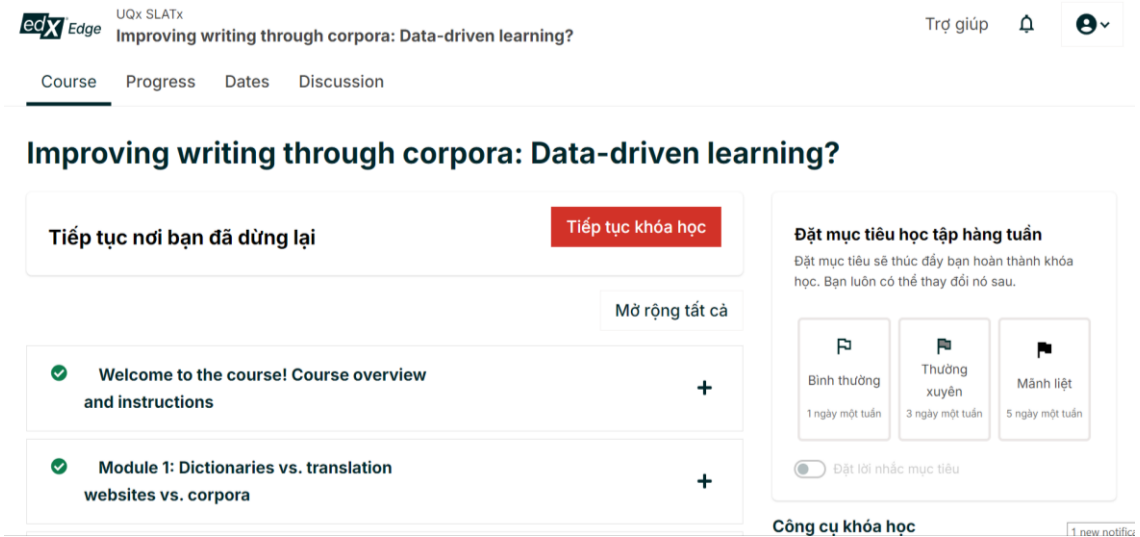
edX Edge
UQx SLATx
Improving writing through corpora: Data-driven learning?

Trợ giúp

Course Progress Dates Discussion

Improving writing through corpora: Data-driven learning?

Tiếp tục nơi bạn đã dừng lại

Tiếp tục khóa học

Mở rộng tất cả

Welcome to the course! Course overview and instructions +

Module 1: Dictionaries vs. translation websites vs. corpora +

Đặt mục tiêu học tập hàng tuần

Đặt mục tiêu sẽ thúc đẩy bạn hoàn thành khóa học. Bạn luôn có thể thay đổi nó sau.

Bình thường
1 ngày một tuần

Thường xuyên
3 ngày một tuần

Mãnh liệt
5 ngày một tuần

Đặt lời nhắc mục tiêu

Công cụ khóa học

1 new notifica